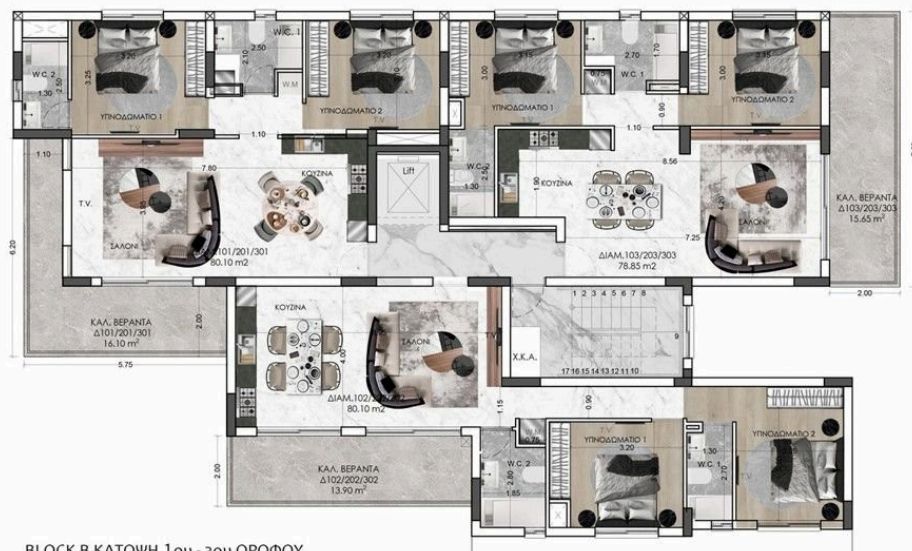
W.C. 1
2.50
W.C.
1.30
2.50
3.25
3.25
ΥΠΝΟΔΩΜΑΤΙΟ 1
2.10
W.M
3.20
ΥΠΝΟΔΩΜΑΤΙΟ 2
3.00
3.15
ΥΠΝΟΔΩΜΑΤΙΟ 1
2.70
1.70
0.75
W.C. 1
3.00
3.15
ΥΠΝΟΔΩΜΑΤΙΟ 2
0.90
1.10
1.10
1.10
T.V.
7.80
ΚΟΥΖΙΝΑ
Lift
W.C. 2
2.50
ΚΟΥΖΙΝΑ
8.56
ΚΑΛ. ΒΕΡΑΝΤΑ
Δ103/203/303
15.65 m²
T.V.
ΣΑΛΟΝΙ
101/201/301
80.10 m2
6.20
ΣΑΛΟΝΙ
7.25
ΔΙΑΜ.103/203/303
78.85 m2
2.00
ΚΑΛ. ΒΕΡΑΝΤΑ
Δ101/201/301
16.10 m²
2.00
ΚΟΥΖΙΝΑ
ΣΑΛΟΝΙ
1 2 3 4 5 6 7 8
9
Χ.Κ.Α.
17 16 15 14 13 12 11 10
5.75
ΔΙΑΜ.102/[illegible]
80.10 m2
1.15
0.90
ΚΑΛ. ΒΕΡΑΝΤΑ
Δ102/202/302
13.90 m²
0.75
W.C. 2
2.80
1.85
T.V.
ΥΠΝΟΔΩΜΑΤΙΟ 1
3.20
ΥΠΝΟΔΩΜΑΤΙΟ 2
W.C.
2.70
BLOCK B ΚΑΤΟΨΗ 1ου - 3ου ΟΡΟΦΟΥ